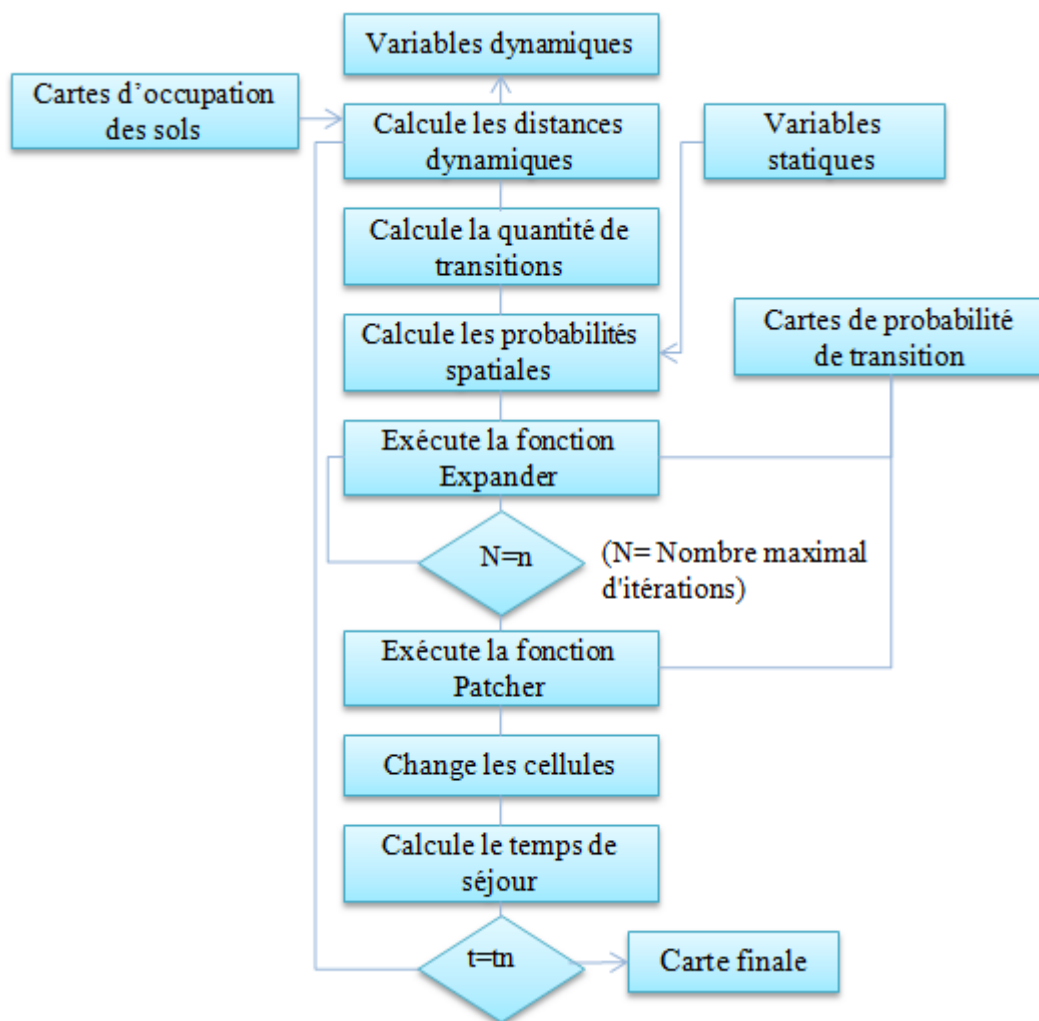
Variables dynamiques

Cartes d'occupation des sols

Calcule les distances dynamiques

Variables statiques

Calcule la quantité de transitions

Calcule les probabilités spatiales

Cartes de probabilité de transition

Exécute la fonction Expander

N=n

(N= Nombre maximal d'itérations)

Exécute la fonction Patcher

Change les cellules

Calcule le temps de séjour

t=tn

Carte finale